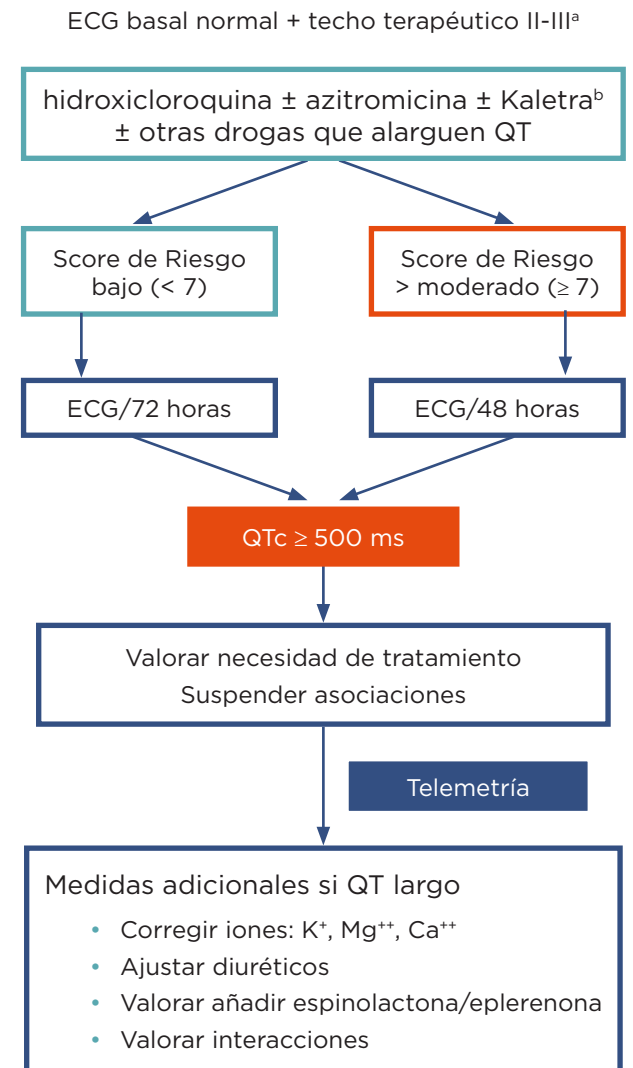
ECG basal normal + techo terapéutico II-III$^{a}$

hidroxicloroquina ± azitromicina ± Kaletra$^{b}$ ± otras drogas que alarguen QT

Score de Riesgo bajo (< 7)

Score de Riesgo > moderado (≥ 7)

ECG/72 horas

ECG/48 horas

QTc ≥ 500 ms

Valorar necesidad de tratamiento
Suspender asociaciones

Telemetría

Medidas adicionales si QT largo

• Corregir iones: $K^{+}$, $Mg^{++}$, $Ca^{++}$
• Ajustar diuréticos
• Valorar añadir espinolactona/eplerenona
• Valorar interacciones